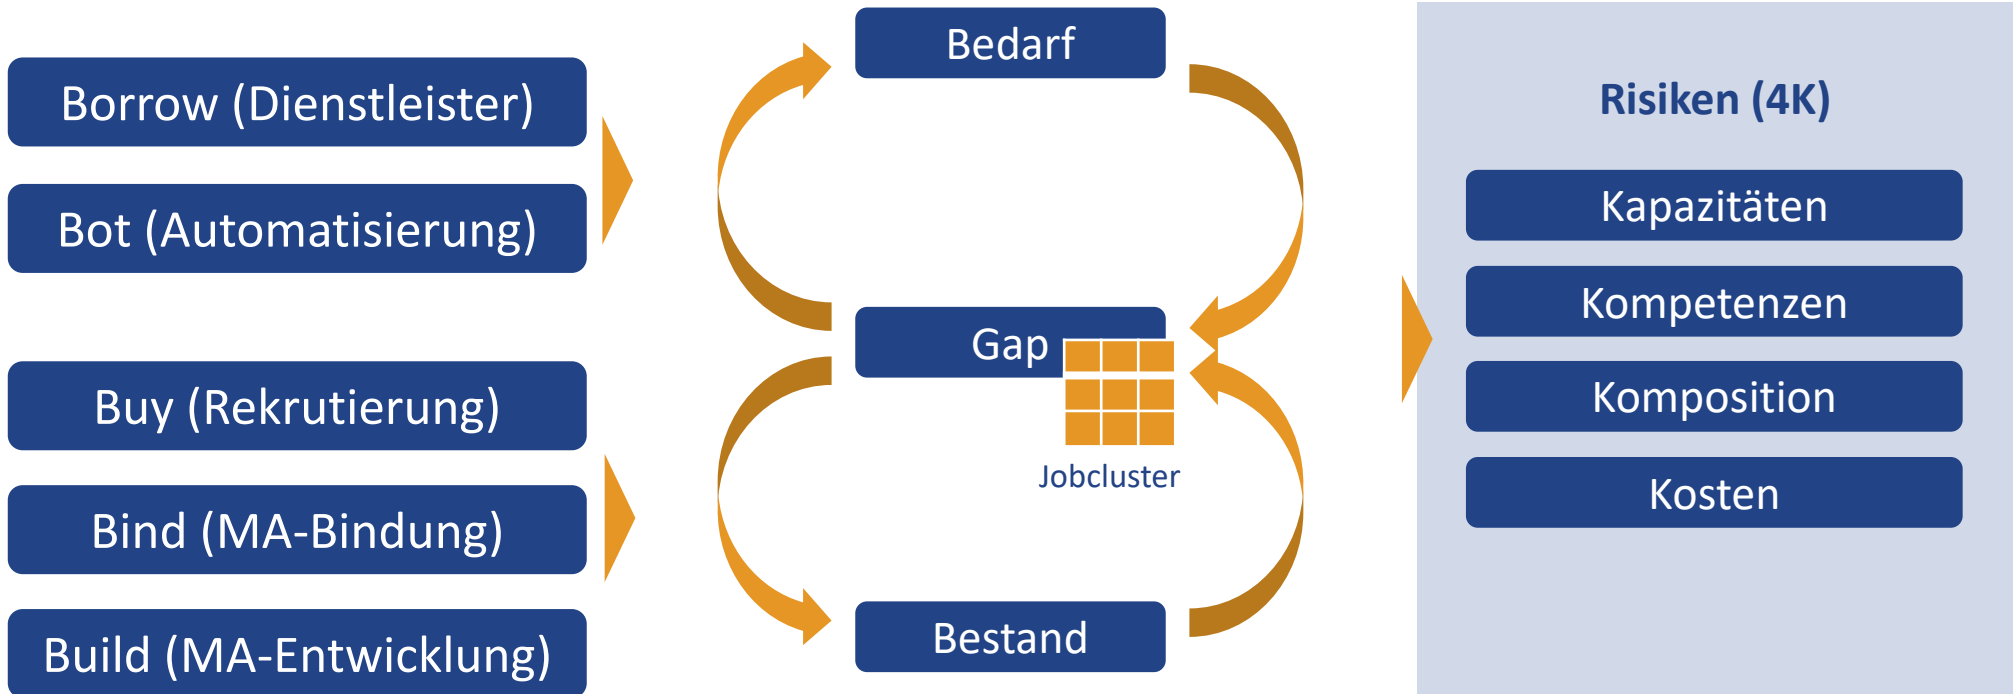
Borrow (Dienstleister)

Bot (Automatisierung)

Buy (Rekrutierung)

Bind (MA-Bindung)

Build (MA-Entwicklung)

Bedarf

Gap

Jobcluster

Bestand

Risiken (4K)

Kapazitäten

Kompetenzen

Komposition

Kosten